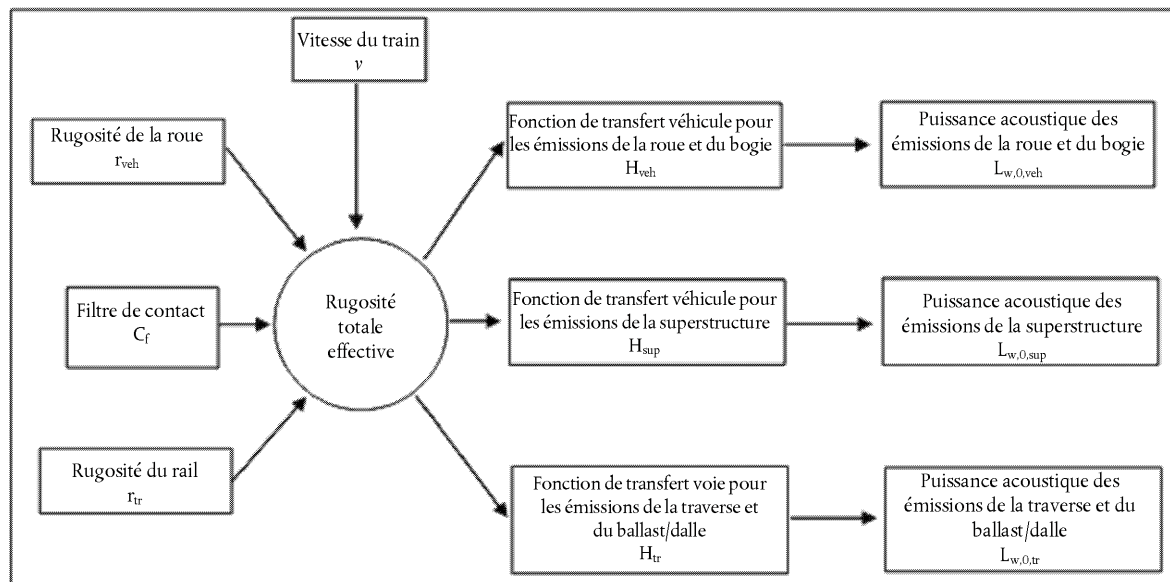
Vitesse du train
$v$

Rugosité de la roue
$r_{veh}$

Filtre de contact
$C_f$

Rugosité du rail
$r_{tr}$

Rugosité totale effective

Fonction de transfert véhicule pour les émissions de la roue et du bogie
$H_{veh}$

Fonction de transfert véhicule pour les émissions de la superstructure
$H_{sup}$

Fonction de transfert voie pour les émissions de la traverse et du ballast/dalle
$H_{tr}$

Puissance acoustique des émissions de la roue et du bogie
$L_{w,0,veh}$

Puissance acoustique des émissions de la superstructure
$L_{w,0,sup}$

Puissance acoustique des émissions de la traverse et du ballast/dalle
$L_{w,0,tr}$